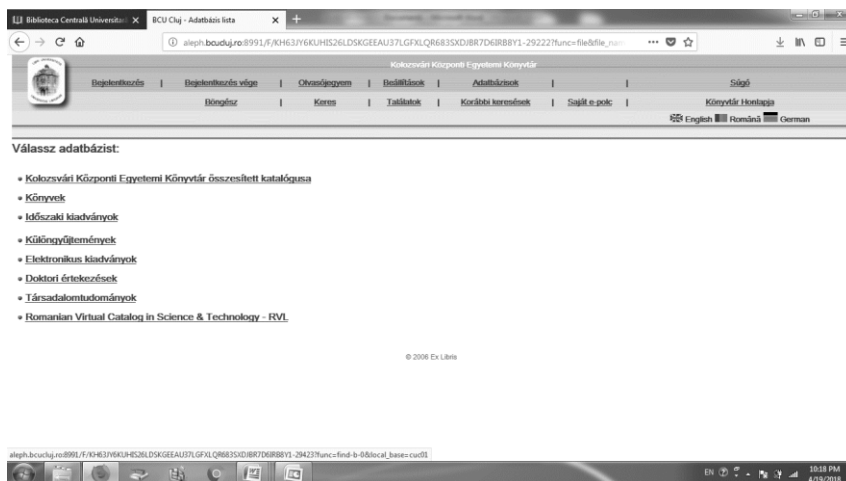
Biblioteca Centrală Universitar ×
BCU Cluj - Adatbázis lista ×
+

aleph.bcucluj.ro:8991/F/KH63JY6KUHIS26LDSKGEEAU37LGFXLQR683SXDJBR7D6IRB8Y1-29222?func=file&file_nam

Kolozsvári Központi Egyetemi Könyvtár

Bejelentkezés | Bejelentkezés vége | Olvasójegyem | Beállítások | Adatbázisok | | Súgó

Böngész | Keres | Találatok | Korábbi keresések | Saját e-polc | Könyvtár Honlapja

English Româna German

Válassz adatbázist:

• Kolozsvári Központi Egyetemi Könyvtár összesített katalógusa
• Könyvek
• Időszaki kiadványok
• Különgyűjtemények
• Elektronikus kiadványok
• Doktori értekezések
• Társadalomtudományok
• Romanian Virtual Catalog in Science & Technology - RVL

© 2006 Ex Libris

aleph.bcucluj.ro:8991/F/KH63JY6KUHIS26LDSKGEEAU37LGFXLQR683SXDJBR7D6IRB8Y1-29423?func=find-b-0&local_base=cuc01

EN 10:18 PM 4/19/2018